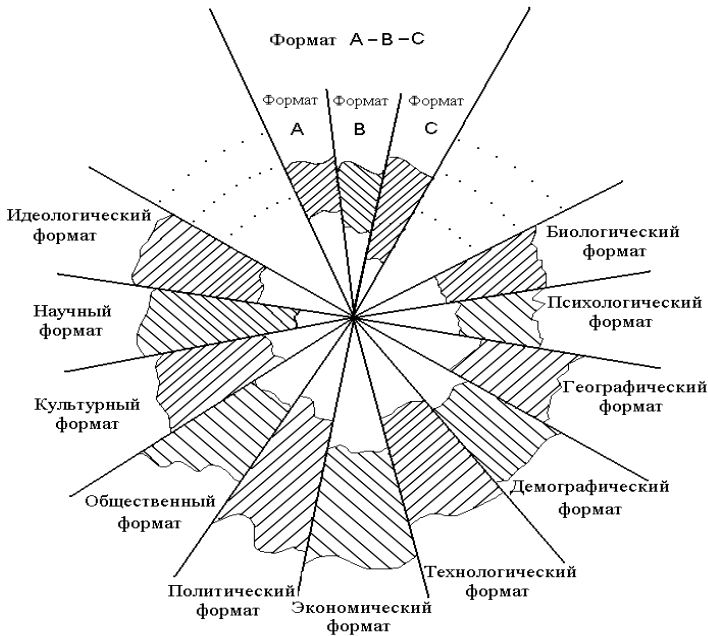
Формат A – B – C

Формат A

Формат B

Формат C

Идеологический формат

Биологический формат

Научный формат

Психологический формат

Культурный формат

Географический формат

Общественный формат

Демографический формат

Политический формат

Экономический формат

Технологический формат